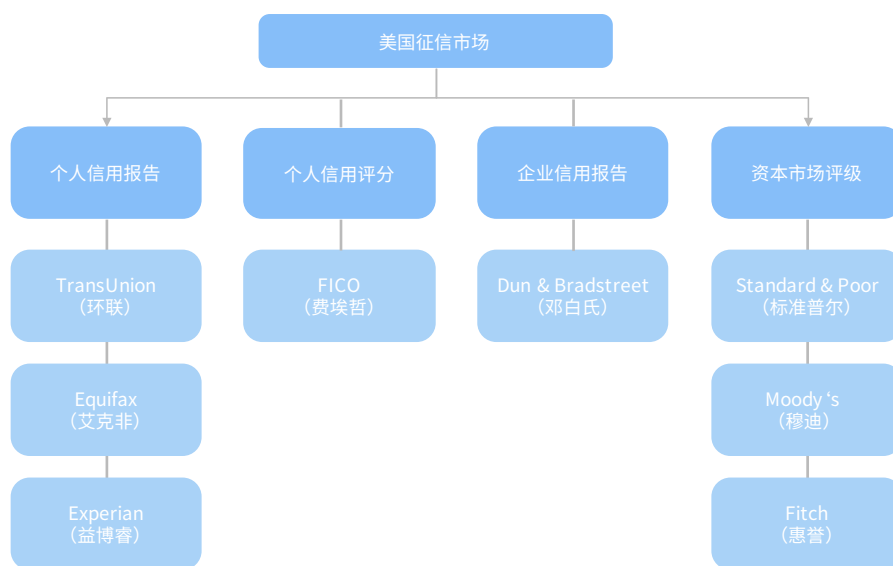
美国征信市场

个人信用报告

TransUnion
（环联）

Equifax
（艾克非）

Experian
（益博睿）

个人信用评分

FICO
（费埃哲）

企业信用报告

Dun & Bradstreet
（邓白氏）

资本市场评级

Standard & Poor
（标准普尔）

Moody ‘s
（穆迪）

Fitch
（惠誉）